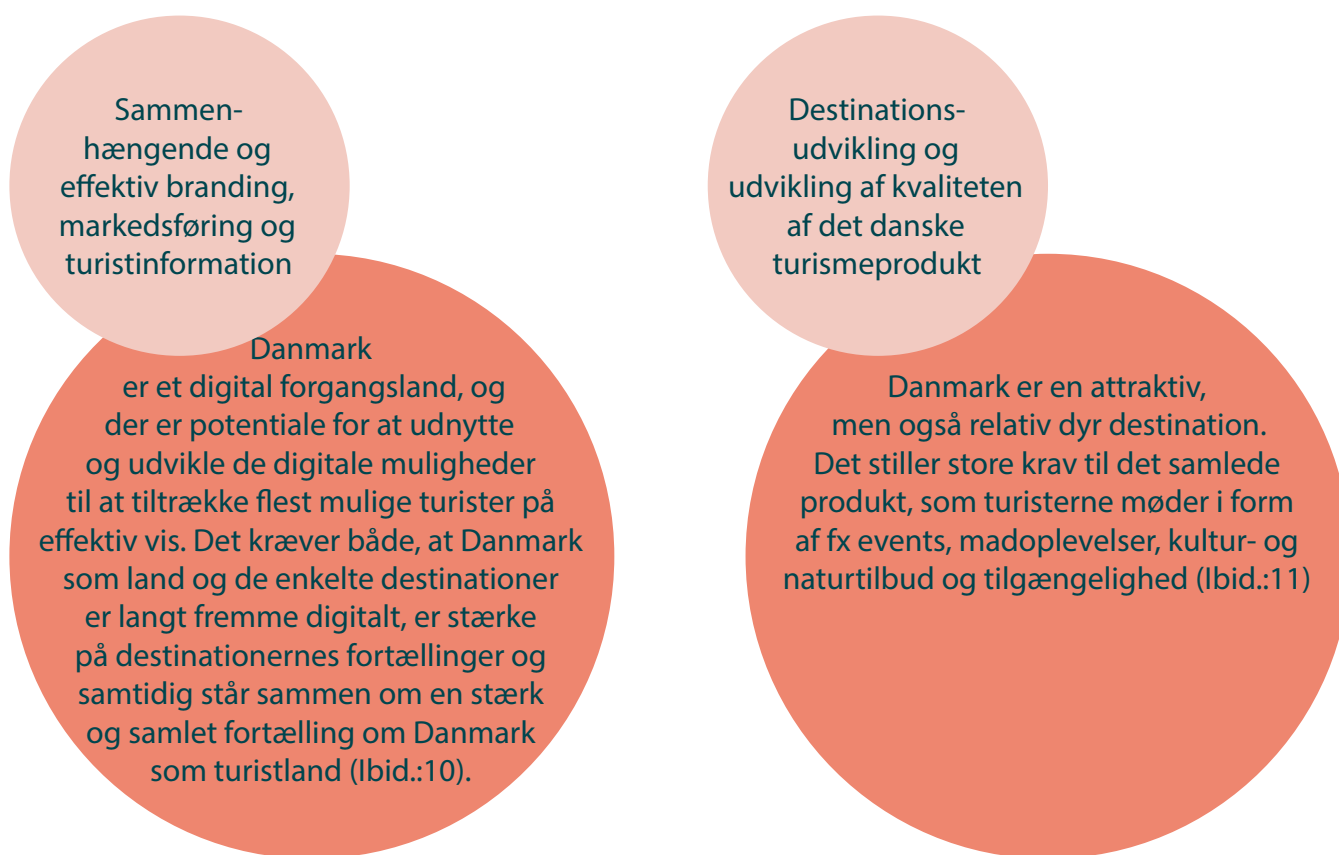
Sammenhængende og effektiv branding, markedsføring og turistinformation

Danmark er et digital forgangsland, og der er potentiale for at udnytte og udvikle de digitale muligheder til at tiltrække flest mulige turister på effektiv vis. Det kræver både, at Danmark som land og de enkelte destinationer er langt fremme digitalt, er stærke på destinationernes fortællinger og samtidig står sammen om en stærk og samlet fortælling om Danmark som turistland (Ibid.:10).

Destinationsudvikling og udvikling af kvaliteten af det danske turismeprodukt

Danmark er en attraktiv, men også relativ dyr destination. Det stiller store krav til det samlede produkt, som turisterne møder i form af fx events, madoplevelser, kultur- og naturtilbud og tilgængelighed (Ibid.:11)